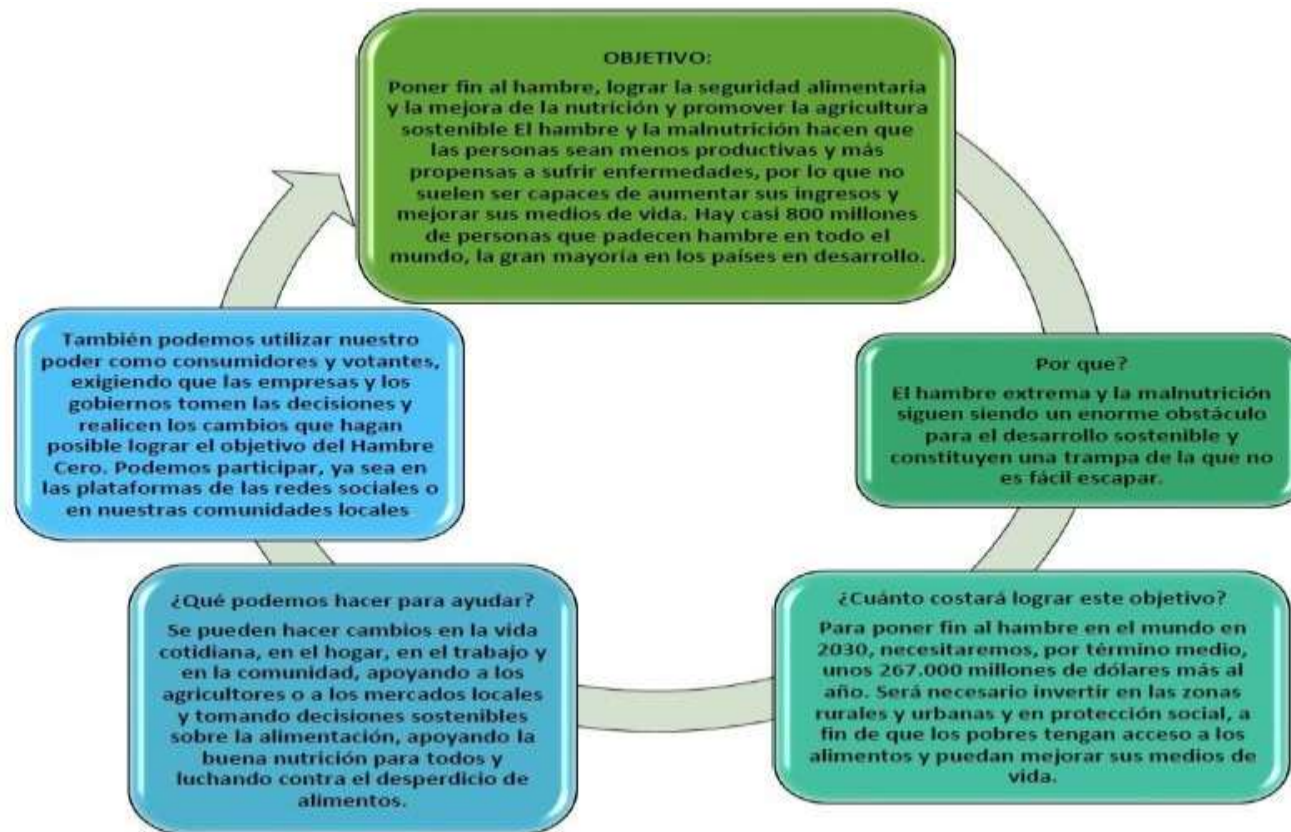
OBJETIVO:

Poner fin al hambre, lograr la seguridad alimentaria y la mejora de la nutrición y promover la agricultura sostenible El hambre y la malnutrición hacen que las personas sean menos productivas y más propensas a sufrir enfermedades, por lo que no suelen ser capaces de aumentar sus ingresos y mejorar sus medios de vida. Hay casi 800 millones de personas que padecen hambre en todo el mundo, la gran mayoría en los países en desarrollo.

Por que?

El hambre extrema y la malnutrición siguen siendo un enorme obstáculo para el desarrollo sostenible y constituyen una trampa de la que no es fácil escapar.

¿Cuánto costará lograr este objetivo?

Para poner fin al hambre en el mundo en 2030, necesitaremos, por término medio, unos 267.000 millones de dólares más al año. Será necesario invertir en las zonas rurales y urbanas y en protección social, a fin de que los pobres tengan acceso a los alimentos y puedan mejorar sus medios de vida.

¿Qué podemos hacer para ayudar?

Se pueden hacer cambios en la vida cotidiana, en el hogar, en el trabajo y en la comunidad, apoyando a los agricultores o a los mercados locales y tomando decisiones sostenibles sobre la alimentación, apoyando la buena nutrición para todos y luchando contra el desperdicio de alimentos.

También podemos utilizar nuestro poder como consumidores y votantes, exigiendo que las empresas y los gobiernos tomen las decisiones y realicen los cambios que hagan posible lograr el objetivo del Hambre Cero. Podemos participar, ya sea en las plataformas de las redes sociales o en nuestras comunidades locales